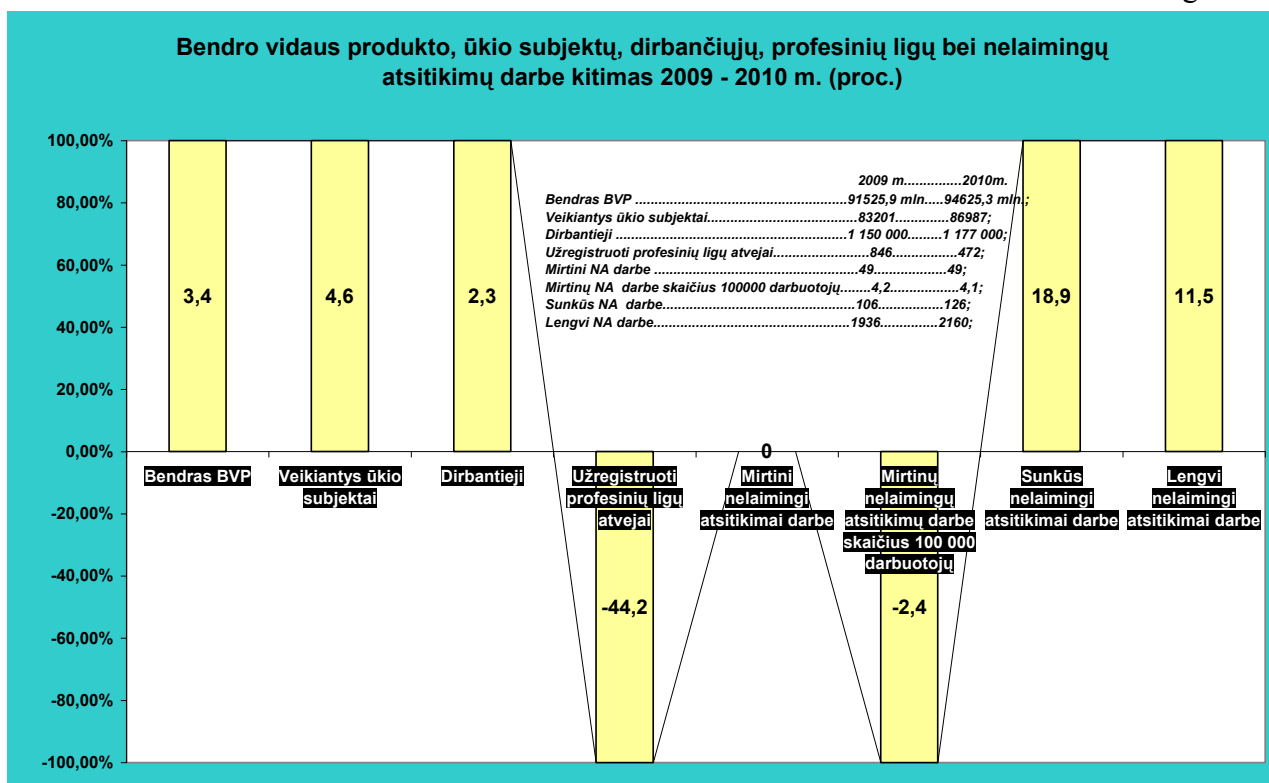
Bendro vidaus produkto, ūkio subjektų, dirbančiųjų, profesinių ligų bei nelaimingų atsitikimų darbe kitimas 2009 - 2010 m. (proc.)

100,00%
80,00%
60,00%
40,00%
20,00%
0,00%
-20,00%
-40,00%
-60,00%
-80,00%
-100,00%

2009 m...............2010m.
Bendras BVP ........................................................91525,9 mln.....94625,3 mln.;
Veikiantys ūkio subjektai........................................83201..............86987;
Dirbantieji .............................................................1 150 000.........1 177 000;
Užregistruoti profesinių ligų atvejai.........................846.................472;
Mirtini NA darbe ....................................................49...................49;
Mirtinų NA darbe skaičius 100000 darbuotojų........4,2..................4,1;
Sunkūs NA darbe..................................................106.................126;
Lengvi NA darbe...................................................1936...............2160;

3,4
4,6
2,3
-44,2
0
-2,4
18,9
11,5

Bendras BVP
Veikiantys ūkio subjektai
Dirbantieji
Užregistruoti profesinių ligų atvejai
Mirtini nelaimingi atsitikimai darbe
Mirtinų nelaimingų atsitikimų darbe skaičius 100 000 darbuotojų
Sunkūs nelaimingi atsitikimai darbe
Lengvi nelaimingi atsitikimai darbe